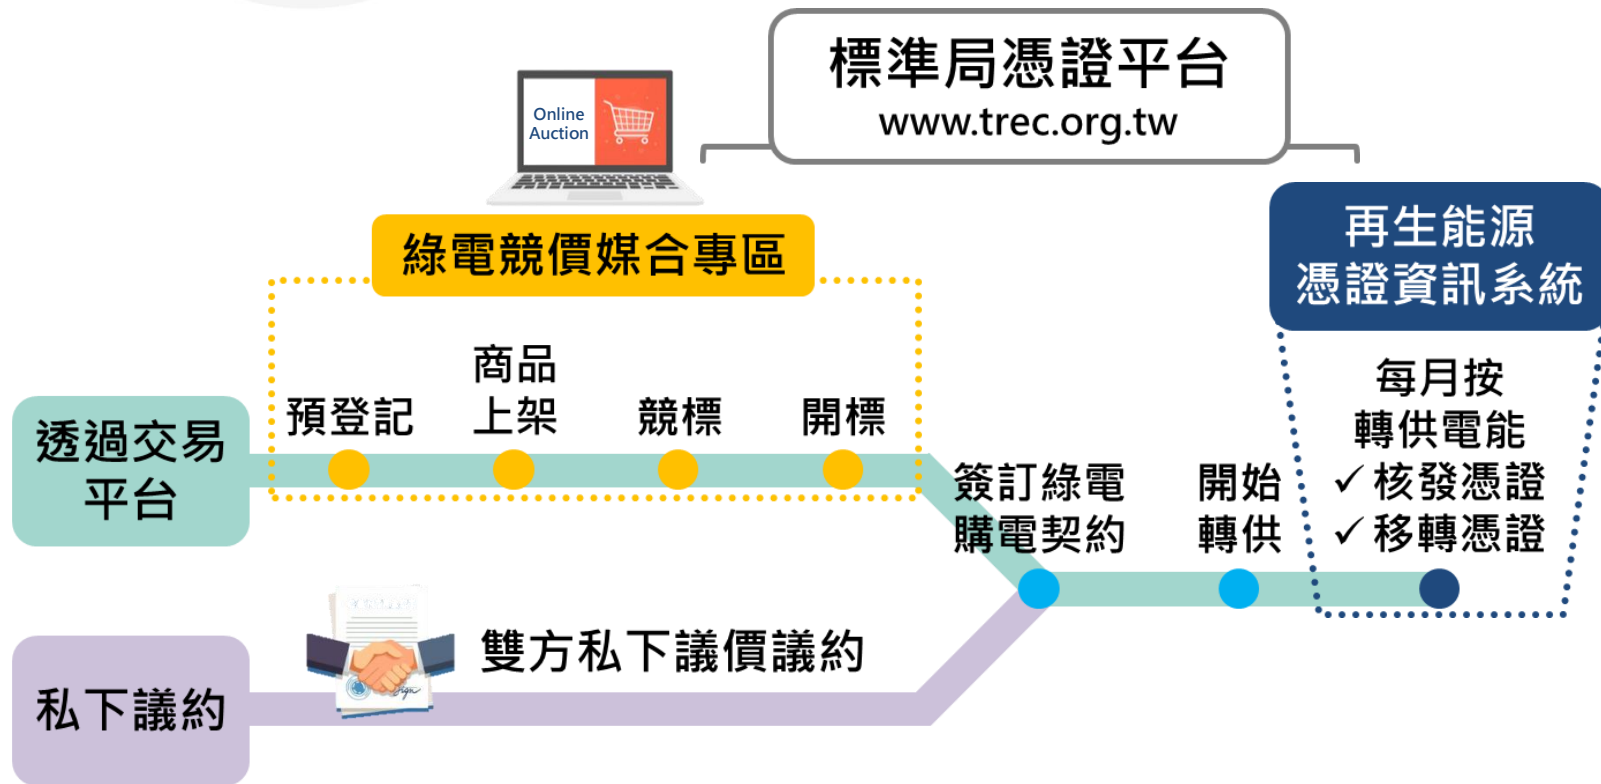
標準局憑證平台
www.trec.org.tw

Online Auction

綠電競價媒合專區

再生能源
憑證資訊系統

透過交易平台

預登記

商品
上架

競標

開標

簽訂綠電
購電契約

開始
轉供

每月按
轉供電能
✓ 核發憑證
✓ 移轉憑證

私下議約

雙方私下議價議約